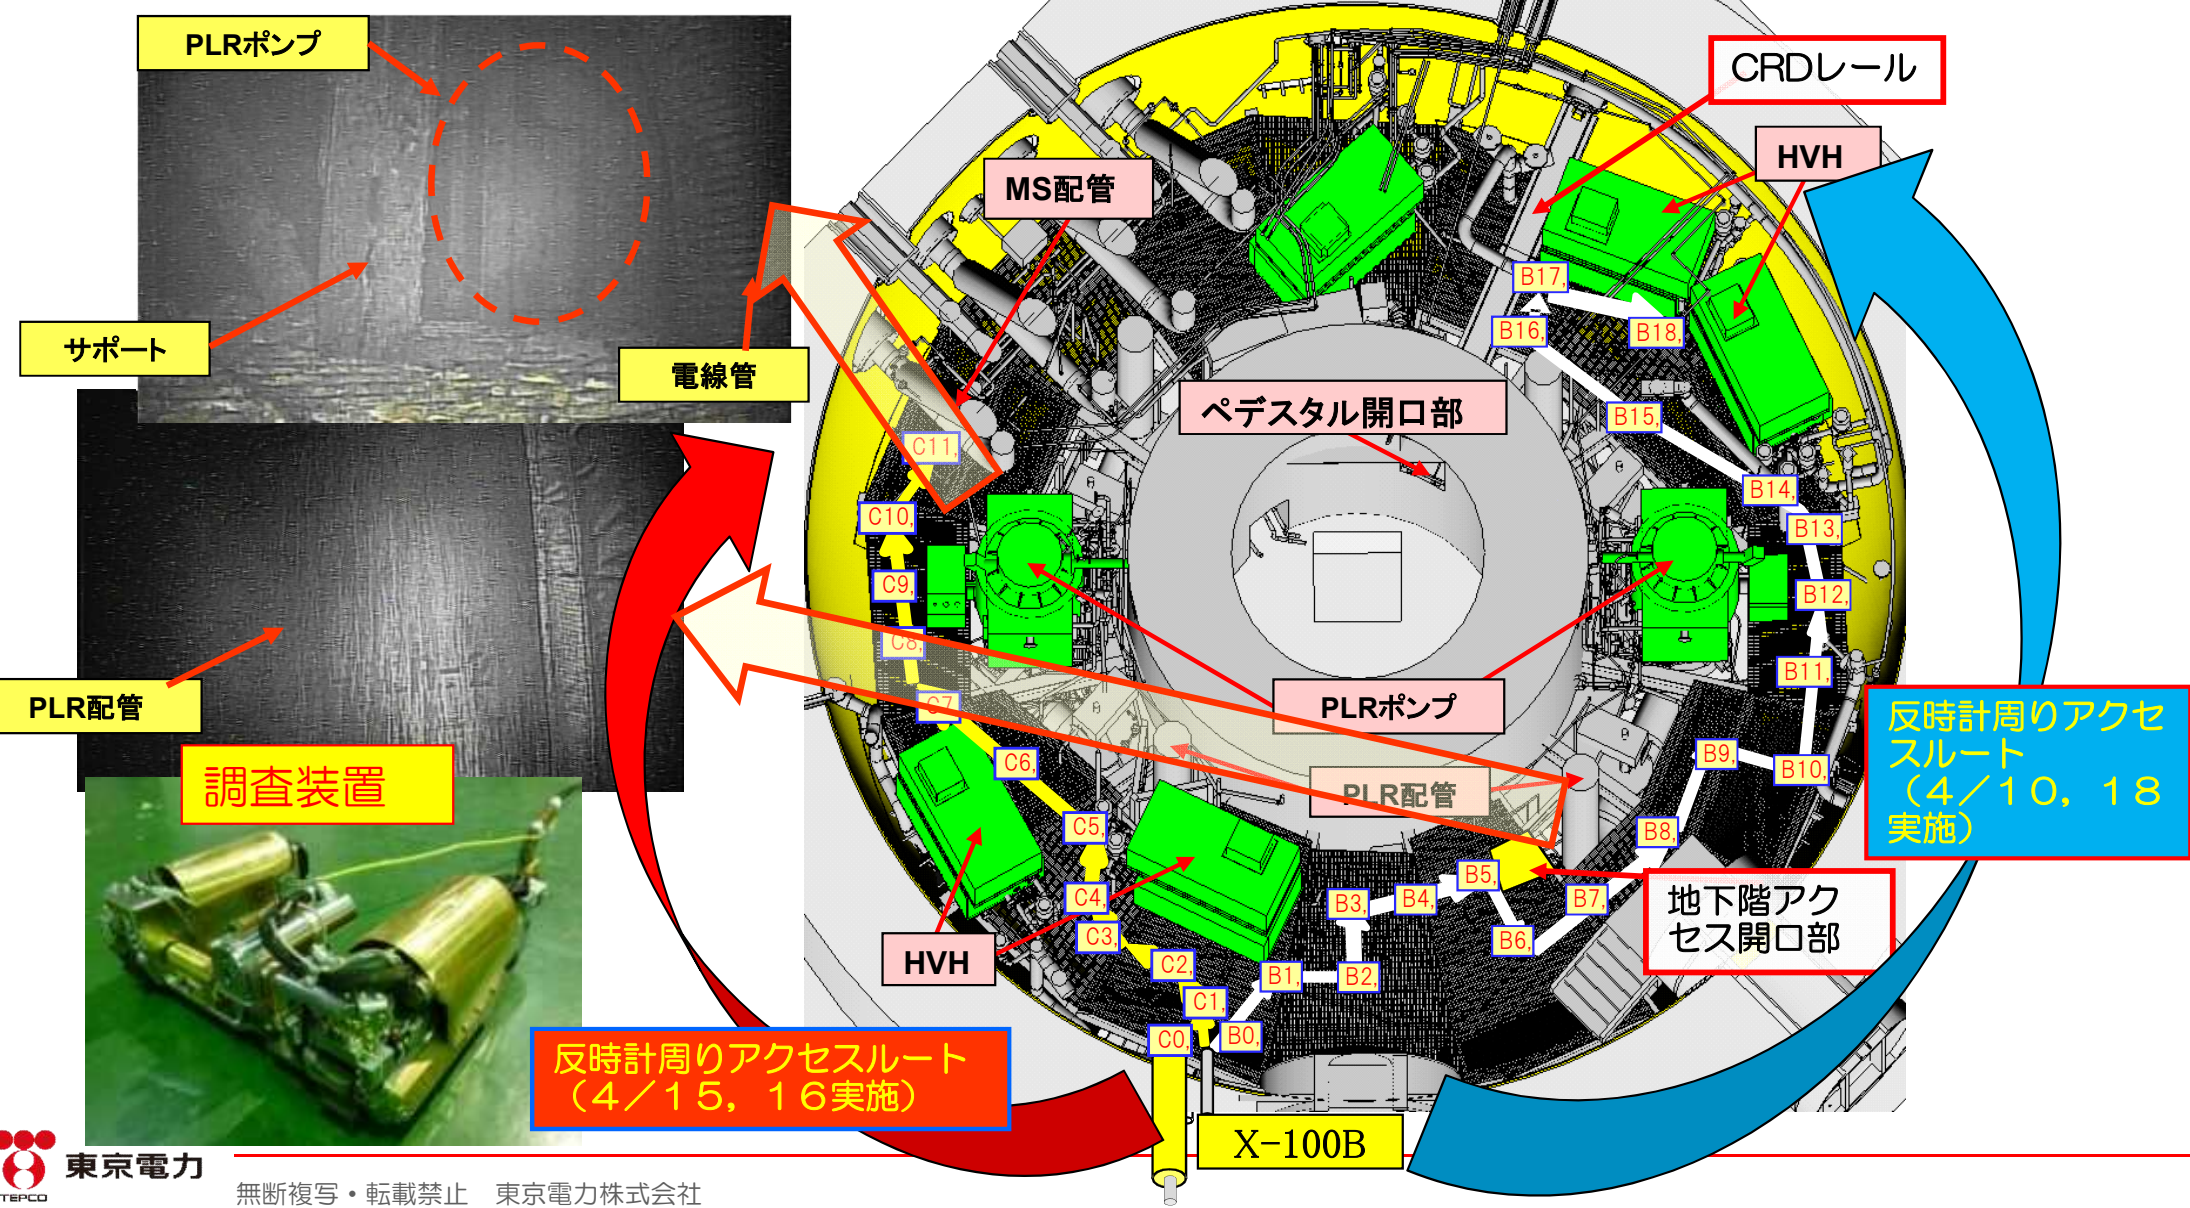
PLRポンプ

サポート

電線管

PLR配管

調査装置

反時計周りアクセスルート
（４／１５，１６実施）

CRDレール

HVH

MS配管

ペデスタル開口部

PLRポンプ

PLR配管

反時計周りアクセスルート
（４／１０，１８実施）

地下階アクセス開口部

HVH

X-100B

B17 B16 B18 B15 B14 B13 B12 B11 B10 B9 B8 B7 B6 B5 B4 B3 B2 B1 B0

C11 C10 C9 C8 C7 C6 C5 C4 C3 C2 C1 C0

TEPCO 東京電力

無断複写・転載禁止　東京電力株式会社